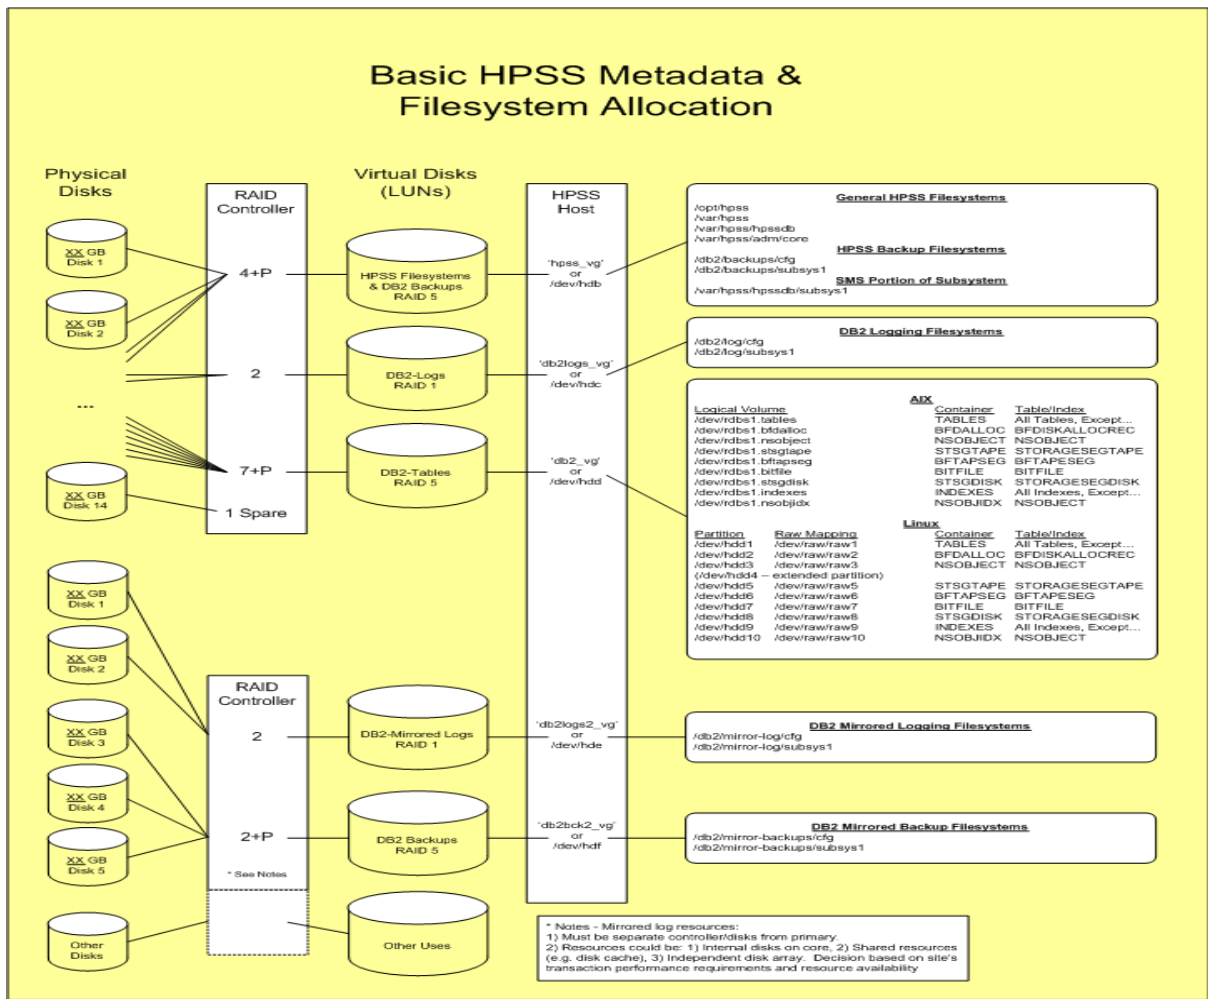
Basic HPSS Metadata & Filesystem Allocation

Physical Disks

Virtual Disks (LUNs)

RAID Controller

HPSS Host

XX GB Disk 1

XX GB Disk 2

...

XX GB Disk 14

4+P

2

7+P

1 Spare

HPSS Filesystems & DB2 Backups RAID 5

DB2-Logs RAID 1

DB2-Tables RAID 5

'hpss_vg' or /dev/hdb

'db2logs_vg' or /dev/hdc

'db2_vg' or /dev/hdd

General HPSS Filesystems
/opt/hpss
/var/hpss
/var/hpss/hpssdb
/var/hpss/adm/core
HPSS Backup Filesystems
/db2/backups/cfg
/db2/backups/subsys1
SMS Portion of Subsystem
/var/hpss/hpssdb/subsys1

DB2 Logging Filesystems
/db2/log/cfg
/db2/log/subsys1

AIX

| Logical Volume | Container | Table/Index |
|---|---|---|
| /dev/rdbs1.tables | TABLES | All Tables, Except... |
| /dev/rdbs1.bfdalloc | BFDALLOC | BFDISKALLOCREC |
| /dev/rdbs1.nsobject | NSOBJECT | NSOBJECT |
| /dev/rdbs1.stsgtape | STSGTAPE | STORAGESEGTAPE |
| /dev/rdbs1.bftapseg | BFTAPSEG | BFTAPESEG |
| /dev/rdbs1.bitfile | BITFILE | BITFILE |
| /dev/rdbs1.stsgdisk | STSGDISK | STORAGESEGDISK |
| /dev/rdbs1.indexes | INDEXES | All Indexes, Except... |
| /dev/rdbs1.nsobjidx | NSOBJIDX | NSOBJECT |

Linux

| Partition | Raw Mapping | Container | Table/Index |
|---|---|---|---|
| /dev/hdd1 | /dev/raw/raw1 | TABLES | All Tables, Except... |
| /dev/hdd2 | /dev/raw/raw2 | BFDALLOC | BFDISKALLOCREC |
| /dev/hdd3 | /dev/raw/raw3 | NSOBJECT | NSOBJECT |
| (/dev/hdd4 – extended partition) | | | |
| /dev/hdd5 | /dev/raw/raw5 | STSGTAPE | STORAGESEGTAPE |
| /dev/hdd6 | /dev/raw/raw6 | BFTAPSEG | BFTAPESEG |
| /dev/hdd7 | /dev/raw/raw7 | BITFILE | BITFILE |
| /dev/hdd8 | /dev/raw/raw8 | STSGDISK | STORAGESEGDISK |
| /dev/hdd9 | /dev/raw/raw9 | INDEXES | All Indexes, Except... |
| /dev/hdd10 | /dev/raw/raw10 | NSOBJIDX | NSOBJECT |

XX GB Disk 1

XX GB Disk 2

XX GB Disk 3

XX GB Disk 4

XX GB Disk 5

Other Disks

RAID Controller

2

2+P

* See Notes

DB2-Mirrored Logs RAID 1

DB2 Backups RAID 5

Other Uses

'db2logs2_vg' or /dev/hde

'db2bck2_vg' or /dev/hdf

DB2 Mirrored Logging Filesystems
/db2/mirror-log/cfg
/db2/mirror-log/subsys1

DB2 Mirrored Backup Filesystems
/db2/mirror-backups/cfg
/db2/mirror-backups/subsys1

* Notes - Mirrored log resources:
1) Must be separate controller/disks from primary.
2) Resources could be: 1) Internal disks on core, 2) Shared resources (e.g. disk cache), 3) Independent disk array. Decision based on site's transaction performance requirements and resource availability